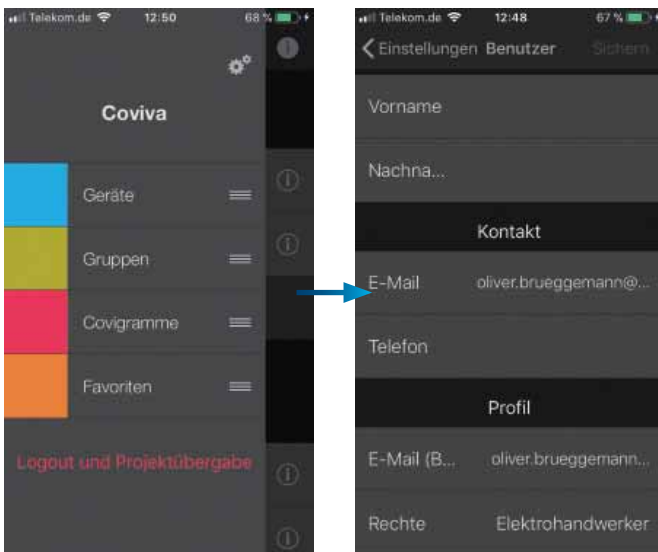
Telekom.de 12:50 68 %

Coviva

Geräte

Gruppen

Covigramme

Favoriten

Logout und Projektübergabe

Telekom.de 12:48 67 %

Einstellungen Benutzer Sichern

Vorname

Nachna...

Kontakt

E-Mail oliver.brueggemann@...

Telefon

Profil

E-Mail (B... oliver.brueggemann...

Rechte Elektrohandwerker